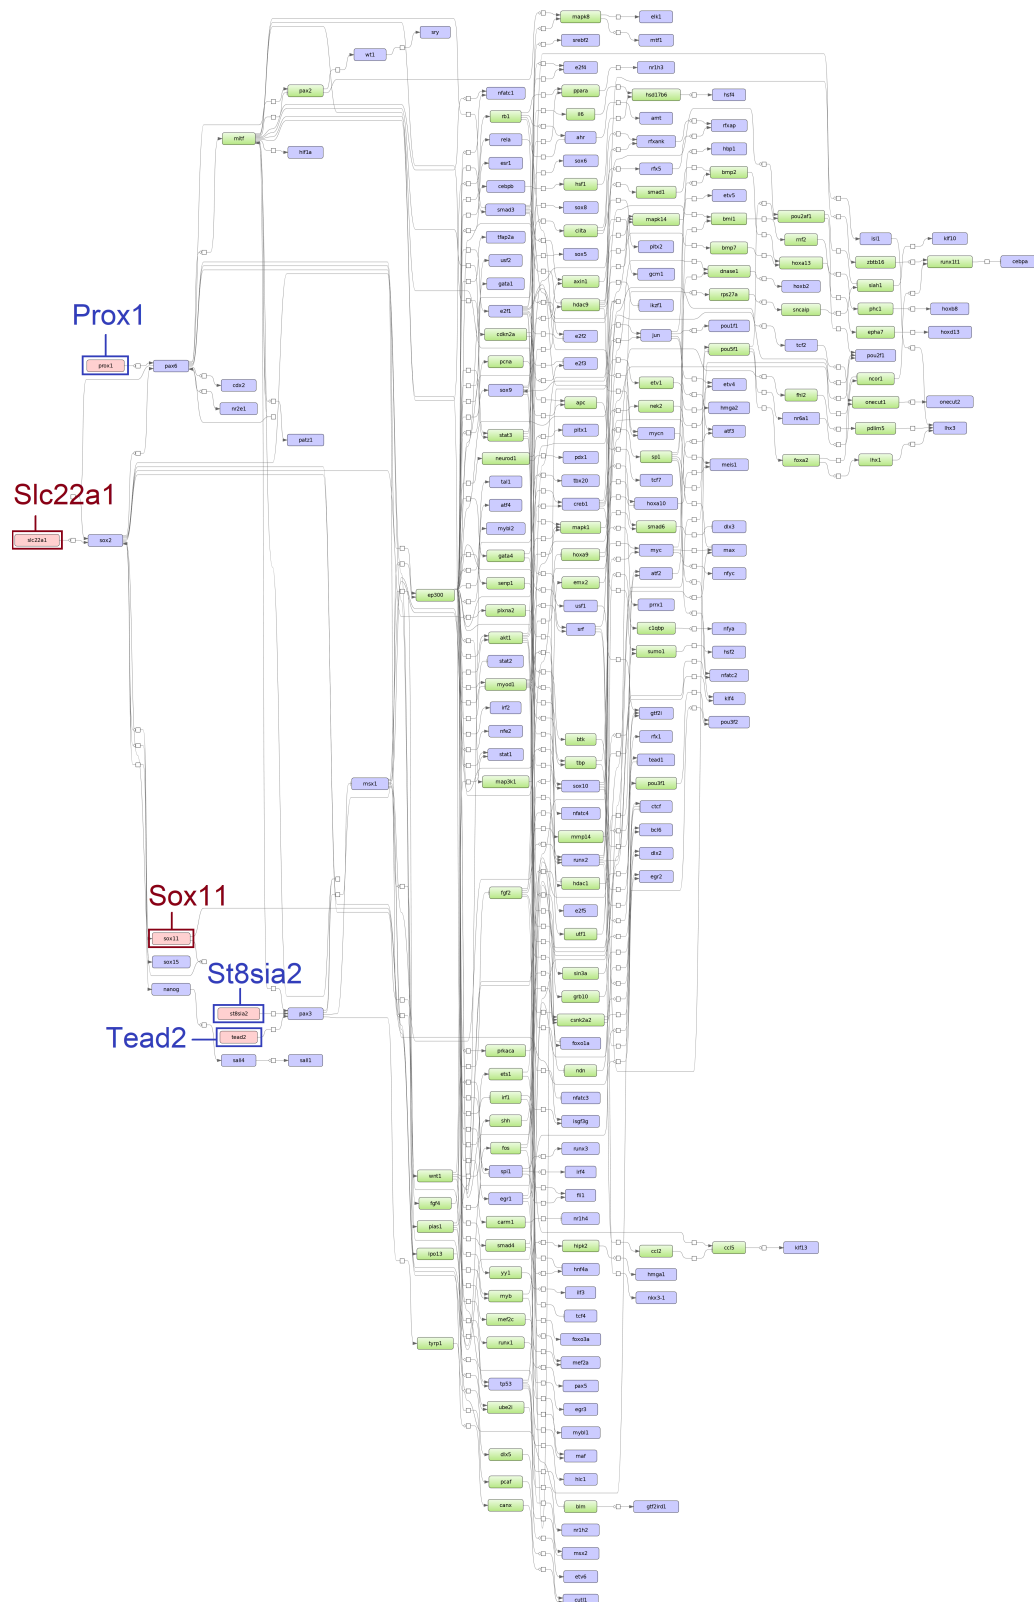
Prox1
prox1
pax6
cdx2
nr2e1
Slc22a1
slc22a1
sox2
Sox11
sox11
sox15
nanog
St8sia2
st8sia2
Tead2
tead2
sall4
sall1
pax3
mitf
pax2
wt1
sry
hif1a
patz1
msx1
ep300
wnt1
fgf4
pias1
ipo13
tyrp1
nfatc1
rb1
rela
esr1
cebpb
smad3
tfap2a
usf2
gata1
e2f1
cdkn2a
pcna
sox9
stat3
neurod1
tal1
atf4
mybl2
gata4
serpl
pitxa2
akt1
stat2
myod1
irf2
nfe2
stat1
map3k1
fgf2
prkaca
ets1
irf3
shh
fos
sp1
egr1
carm1
smad4
yy1
myb
mef2c
runx1
tp53
ube2i
dlx5
pcaf
canx
mapk8
elk1
srebf2
mtf1
e2f4
nr1h3
ppara
hsd17b6
hsf4
il6
arnt
ahr
rfxank
rfxap
hbp1
sox6
rfx5
hsf1
smad1
bmp2
etv5
sox8
mapk14
bml1
pou2af1
isl1
klf10
ciita
pitx2
bmp7
rnf2
zbtb16
runx1t1
cebpa
sox5
gcm1
dnase1
hoxa13
axin1
siah1
hoxb2
rps27a
hdac9
ikzf1
snca
phc1
hoxb8
e2f2
jun
pou1f1
epha7
hoxd13
e2f3
pou5f1
tcf2
pou2f1
ncor1
etv1
etv4
apc
nek2
hmga2
fhl2
onecut1
onecut2
pitx1
mycn
atf3
nr6a1
pdlim5
lhx3
pdx1
sp1
meis1
foxa2
lhx1
tbx20
tcf7
creb1
hoxa10
mapk1
smad6
dlx3
hoxa9
myc
max
emx2
atf2
nfyc
usf1
prrx1
srf
c1qbp
nfya
sumo1
hsf2
nfatc2
klf4
pou3f2
gtf2i
rfx1
btk
tead1
tbp
sox10
pou3f1
ctcf
nfatc4
bcl6
mmp14
dlx2
runx2
egr2
hdac1
e2f5
utf1
sin3a
grb10
csnk2a2
foxo1a
ndn
nfatc3
isgf3g
runx3
irf4
fli1
nr1h4
hipk2
ccl2
ccl5
klf13
hnf4a
hmga1
irf3
nkx3-1
tcf4
foxo3a
mef2a
pax5
egr3
mybl1
maf
nlc1
blm
gtf2ird1
nr1h2
msx2
etv6
cutl1